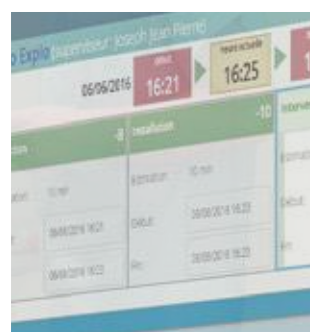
Expl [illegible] (superviseur Joseph Jean Pierre)

06/06/2016

début
16:21

heure incluable
16:25

1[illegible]

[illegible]ation -8

Installation -10

Interven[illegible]

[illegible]ation 10 min

Estimation 10 min

Estimation

Début 06/06/2016 16:23

Début 06/06/2016 16:23

Début

Fin 06/06/2016 16:23

Fin 06/06/2016 16:23

Fin